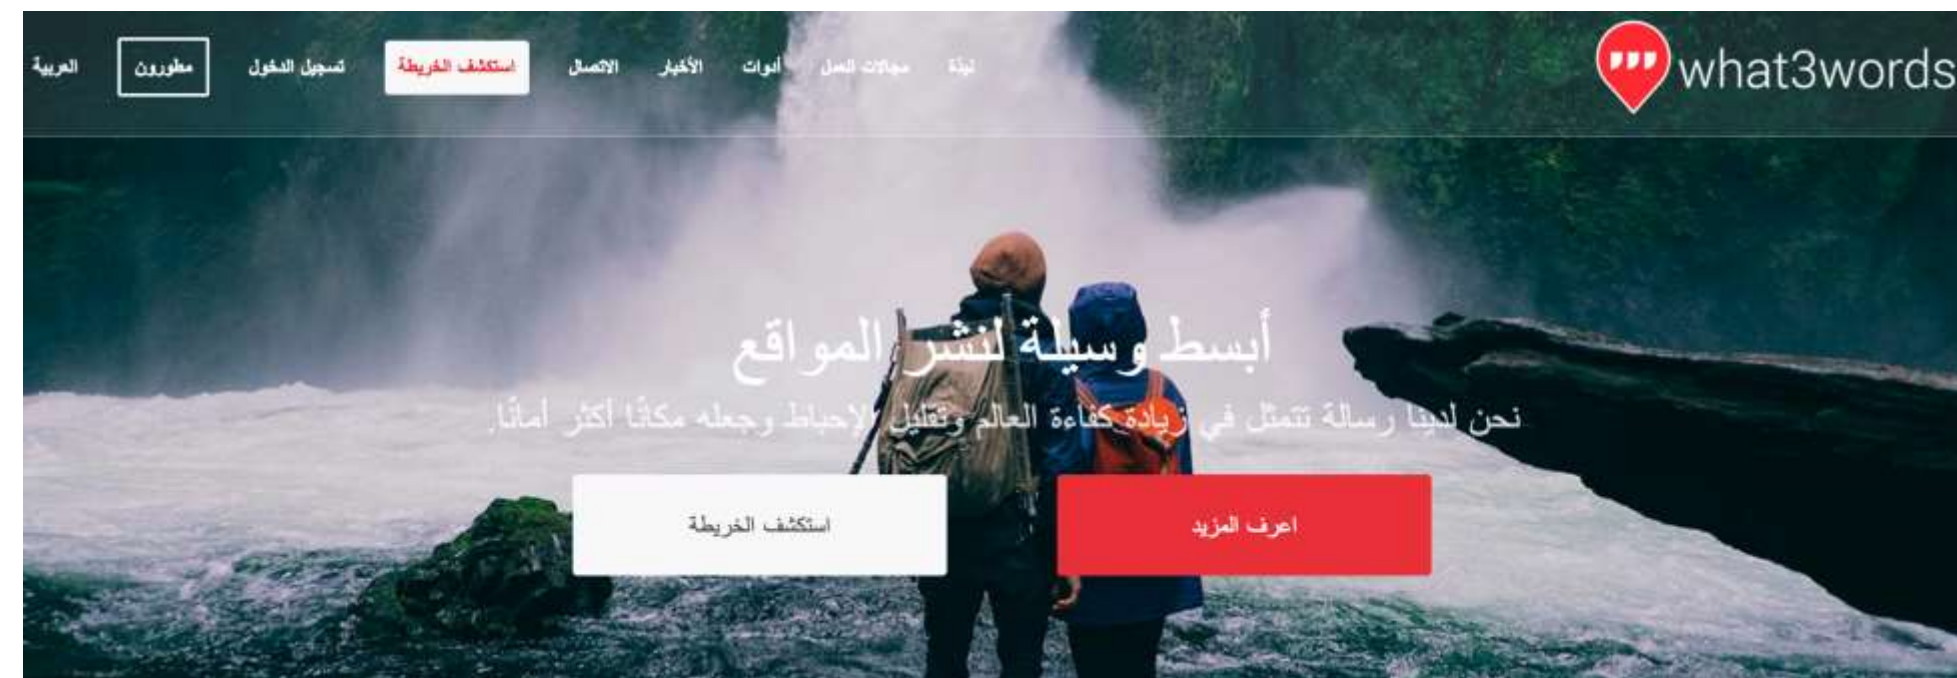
what3words

نبذة مجالات العمل أدوات الأخبار الاتصال استكشف الخريطة تسجيل الدخول مطورون العربية

أبسط وسيلة لنشر المواقع

نحن لدينا رسالة تتمثل في زيادة كفاءة العالم وتقليل الإحباط وجعله مكانًا أكثر أمانًا.

اعرف المزيد

استكشف الخريطة